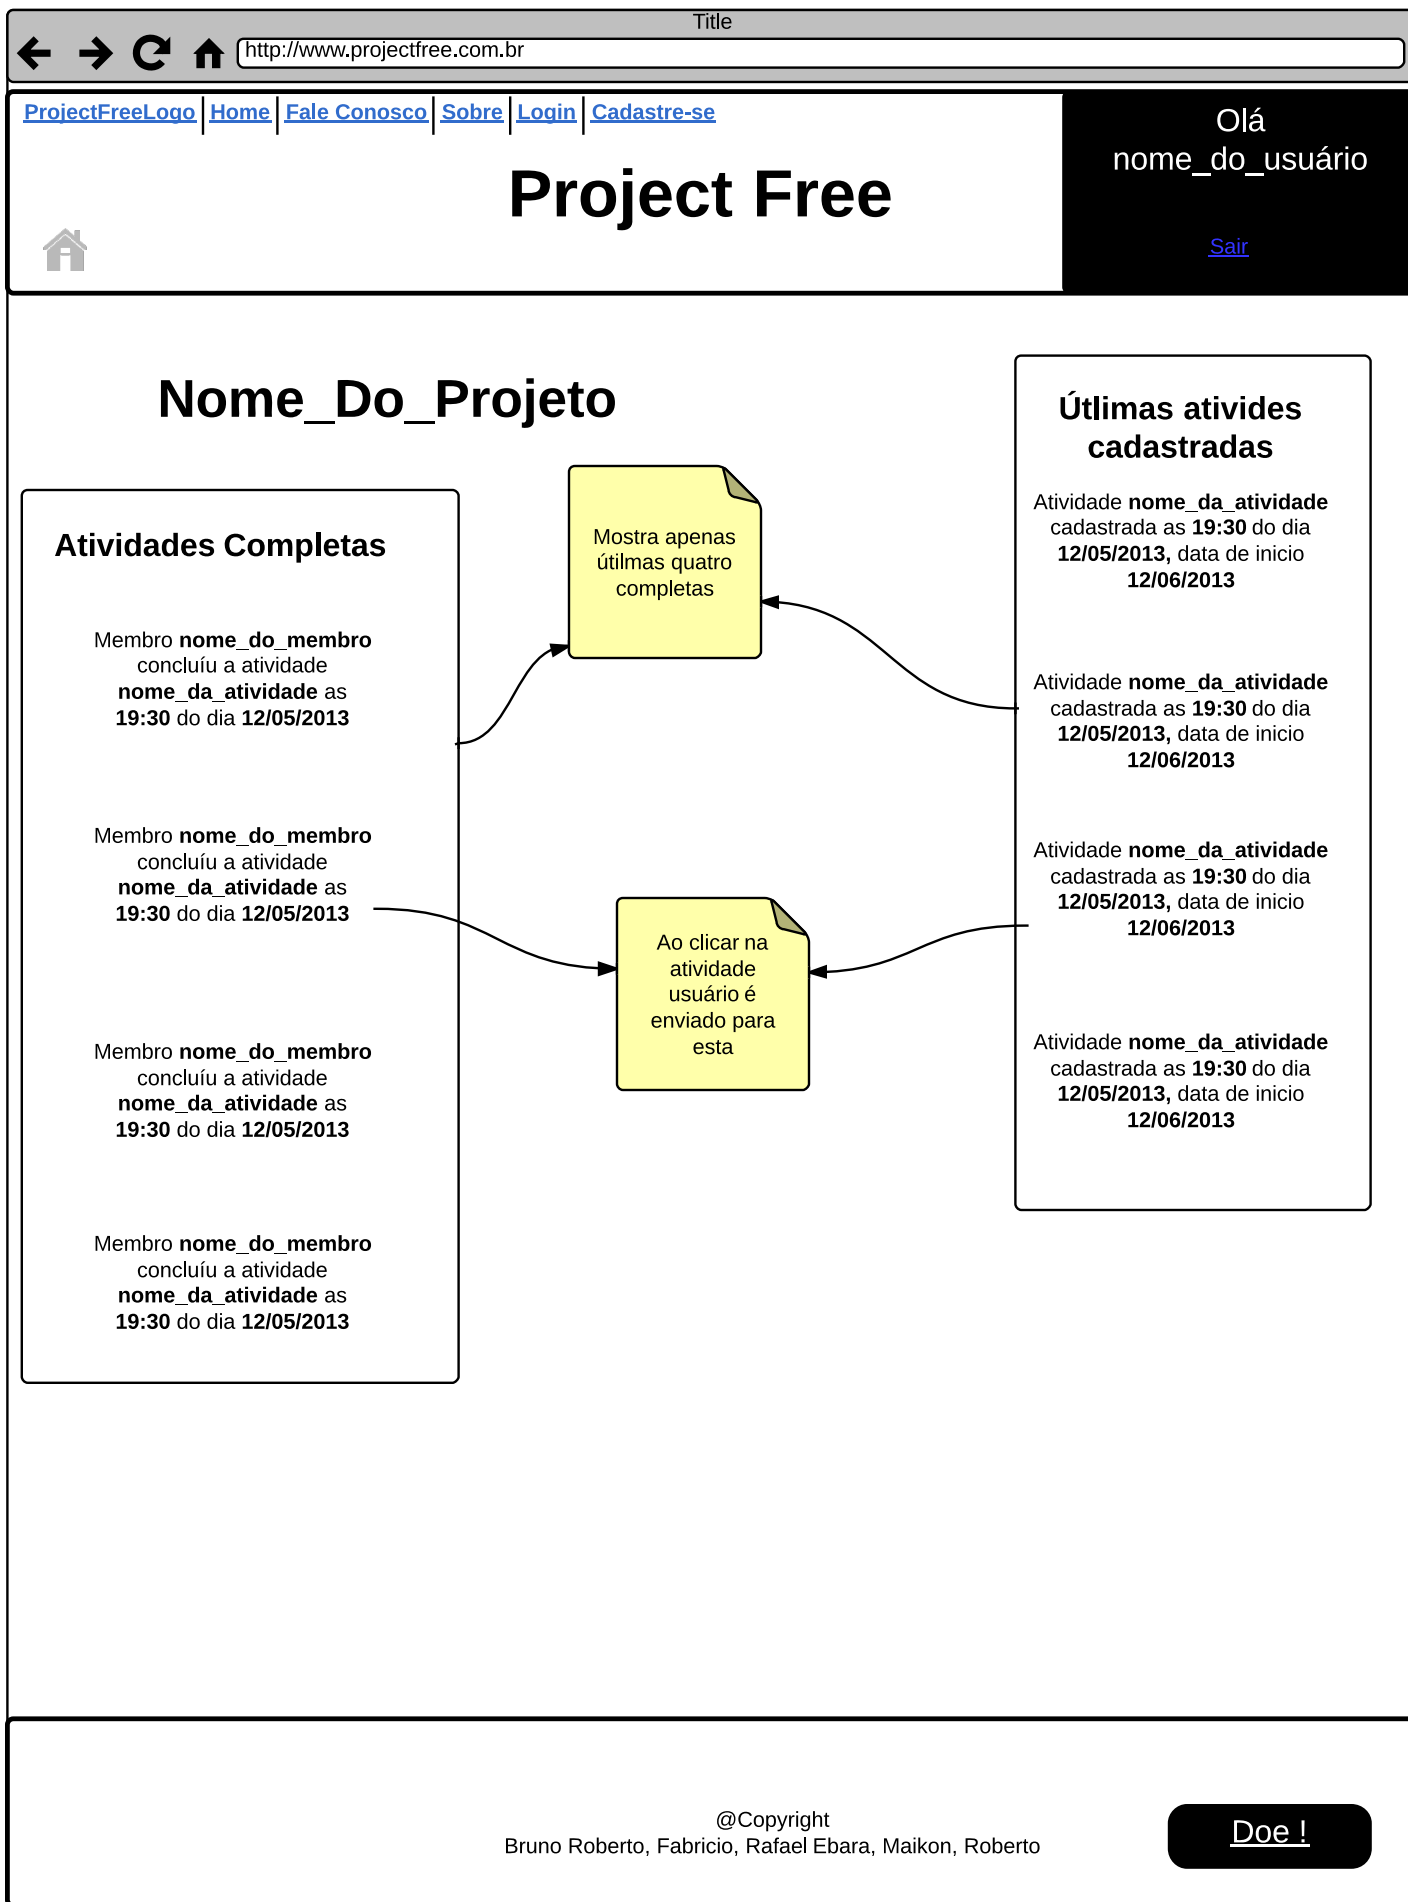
Title

http://www.projectfree.com.br

ProjectFreeLogo | Home | Fale Conosco | Sobre | Login | Cadastre-se

Project Free

Olá nome_do_usuário

Sair

Nome_Do_Projeto

Útlimas atividades cadastradas

Atividade **nome_da_atividade** cadastrada as **19:30** do dia **12/05/2013,** data de inicio **12/06/2013**

Atividade **nome_da_atividade** cadastrada as **19:30** do dia **12/05/2013,** data de inicio **12/06/2013**

Atividade **nome_da_atividade** cadastrada as **19:30** do dia **12/05/2013,** data de inicio **12/06/2013**

Atividade **nome_da_atividade** cadastrada as **19:30** do dia **12/05/2013,** data de inicio **12/06/2013**

Mostra apenas útilmas quatro completas

Atividades Completas

Membro **nome_do_membro** concluíu a atividade **nome_da_atividade** as **19:30** do dia **12/05/2013**

Membro **nome_do_membro** concluíu a atividade **nome_da_atividade** as **19:30** do dia **12/05/2013**

Ao clicar na atividade usuário é enviado para esta

Membro **nome_do_membro** concluíu a atividade **nome_da_atividade** as **19:30** do dia **12/05/2013**

Membro **nome_do_membro** concluíu a atividade **nome_da_atividade** as **19:30** do dia **12/05/2013**

@Copyright
Bruno Roberto, Fabricio, Rafael Ebara, Maikon, Roberto

Doe !